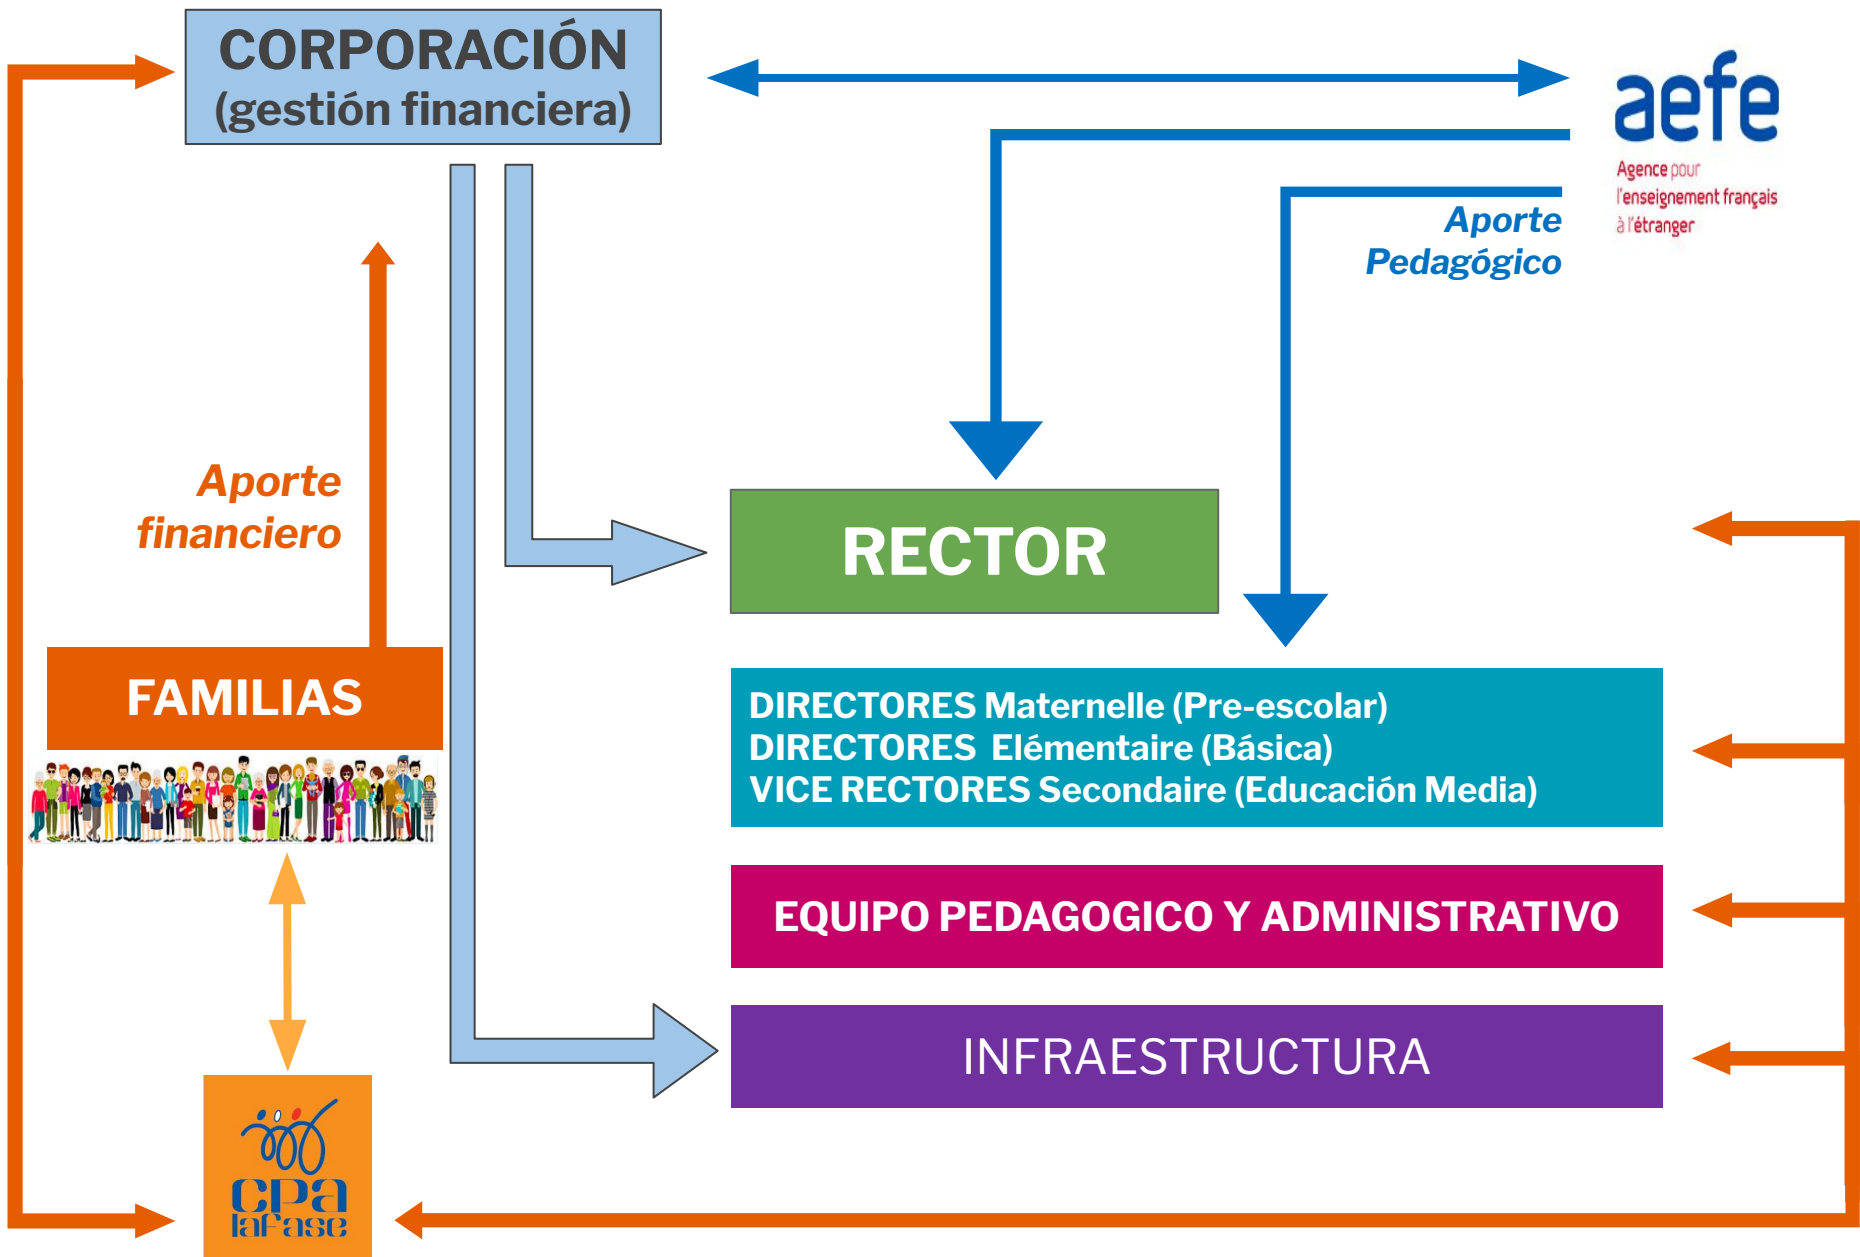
CORPORACIÓN
(gestión financiera)

aefe
Agence pour l'enseignement français à l'étranger

Aporte Pedagógico

Aporte financiero

RECTOR

FAMILIAS

DIRECTORES Maternelle (Pre-escolar)
DIRECTORES Elémentaire (Básica)
VICE RECTORES Secondaire (Educación Media)

EQUIPO PEDAGOGICO Y ADMINISTRATIVO

INFRAESTRUCTURA

CPA
laFase